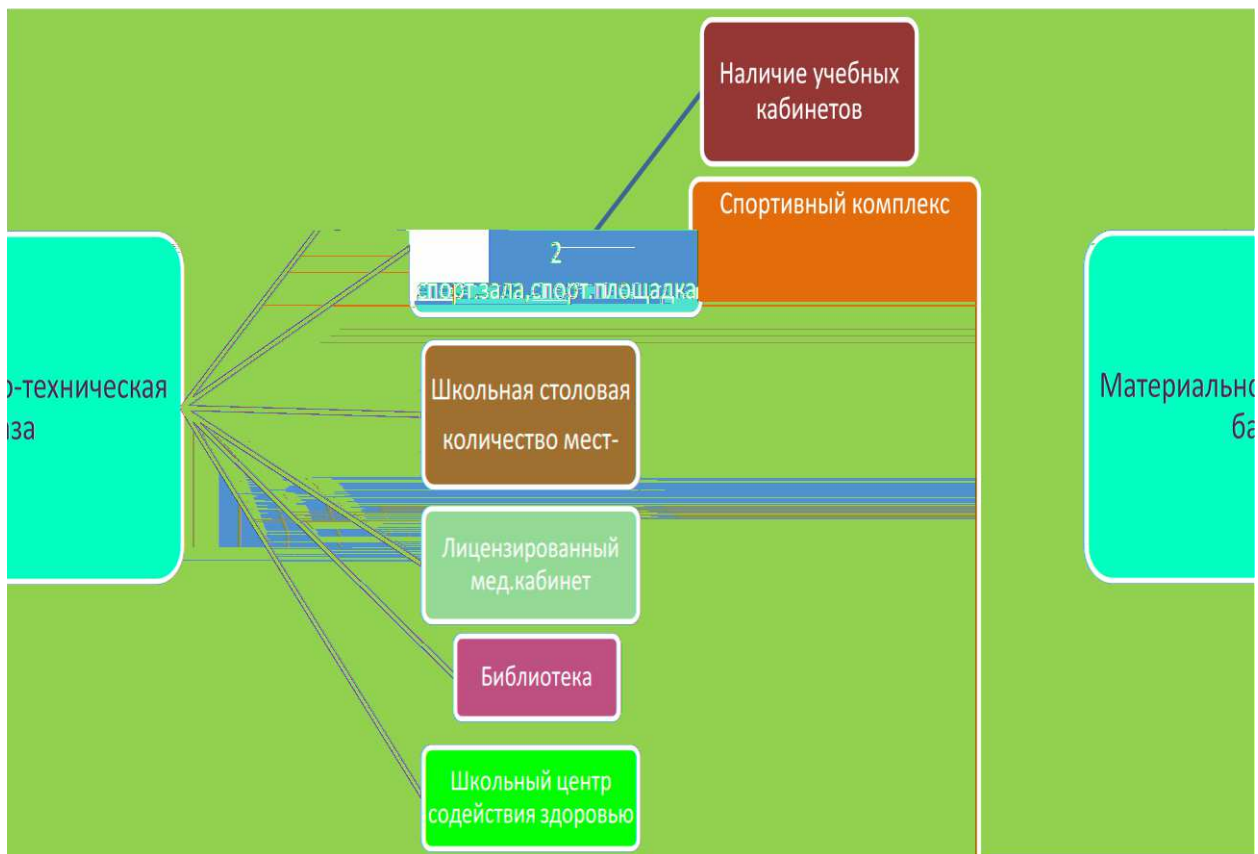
Наличие учебных кабинетов

Спортивный комплекс

2 спорт.зала,спорт.площадка

о-техническая за

Школьная столовая количество мест-

Лицензированный мед.кабинет

Библиотека

Школьный центр содействия здоровью

Материальн ба